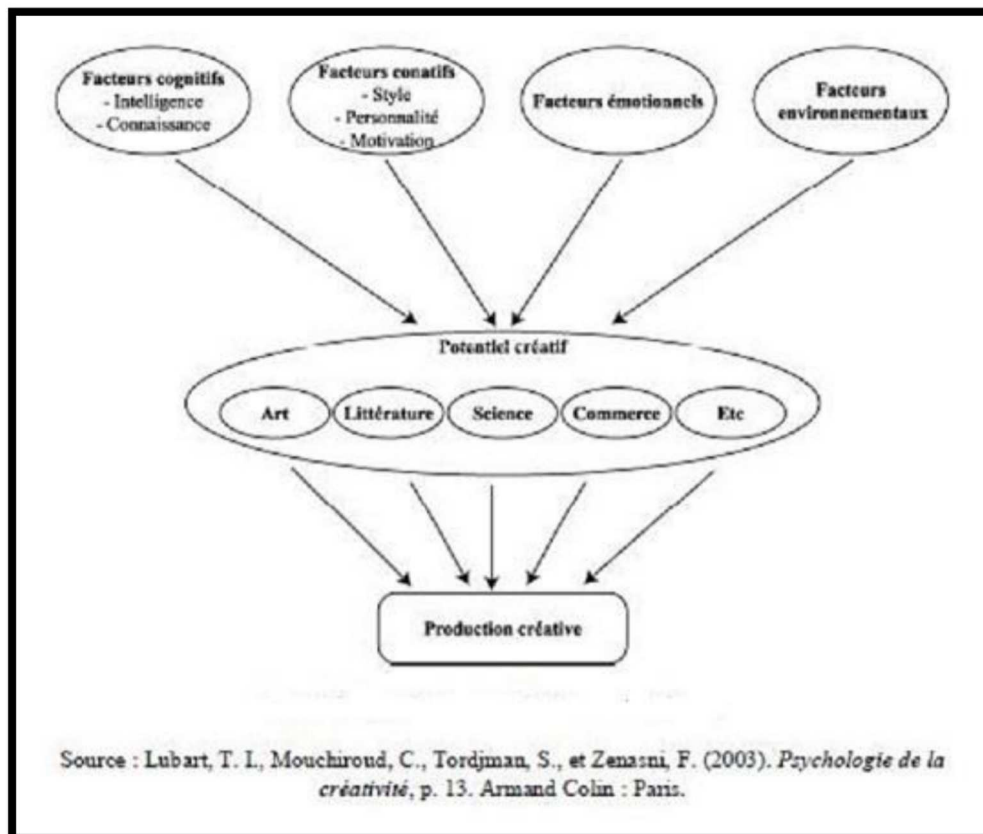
Facteurs cognitifs
- Intelligence
- Connaissance

Facteurs conatifs
- Style
- Personnalité
- Motivation

Facteurs émotionnels

Facteurs environnementaux

Potentiel créatif

Art

Littérature

Science

Commerce

Etc

Production créative

Source : Lubart, T. I., Mouchiroud, C., Tordjman, S., et Zenasni, F. (2003). *Psychologie de la créativité*, p. 13. Armand Colin : Paris.